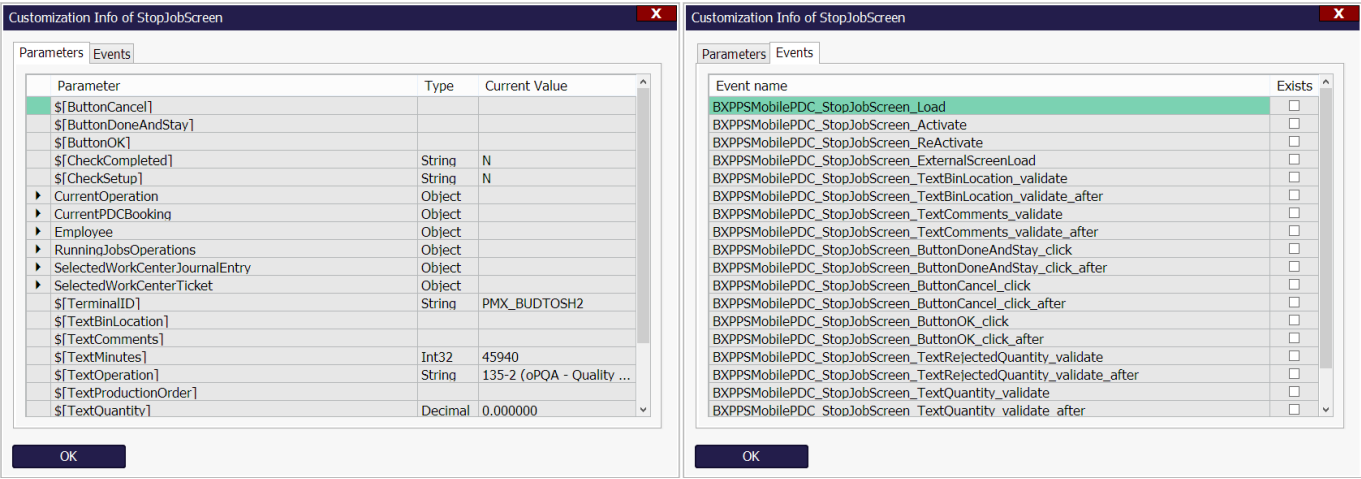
Customization Info of StopJobScreen
X

Parameters | Events

| Parameter | Type | Current Value |
|---|---|---|
| $[ButtonCancel] | | |
| $[ButtonDoneAndStay] | | |
| $[ButtonOK] | | |
| $[CheckCompleted] | String | N |
| $[CheckSetup] | String | N |
| CurrentOperation | Object | |
| CurrentPDCBooking | Object | |
| Employee | Object | |
| RunningJobsOperations | Object | |
| SelectedWorkCenterJournalEntry | Object | |
| SelectedWorkCenterTicket | Object | |
| $[TerminalID] | String | PMX_BUDTOSH2 |
| $[TextBinLocation] | | |
| $[TextComments] | | |
| $[TextMinutes] | Int32 | 45940 |
| $[TextOperation] | String | 135-2 (oPQA - Quality ... |
| $[TextProductionOrder] | | |
| $[TextQuantity] | Decimal | 0.000000 |

OK

Customization Info of StopJobScreen
X

Parameters | Events

| Event name | Exists |
|---|---|
| BXPPSMobilePDC_StopJobScreen_Load | ☐ |
| BXPPSMobilePDC_StopJobScreen_Activate | ☐ |
| BXPPSMobilePDC_StopJobScreen_ReActivate | ☐ |
| BXPPSMobilePDC_StopJobScreen_ExternalScreenLoad | ☐ |
| BXPPSMobilePDC_StopJobScreen_TextBinLocation_validate | ☐ |
| BXPPSMobilePDC_StopJobScreen_TextBinLocation_validate_after | ☐ |
| BXPPSMobilePDC_StopJobScreen_TextComments_validate | ☐ |
| BXPPSMobilePDC_StopJobScreen_TextComments_validate_after | ☐ |
| BXPPSMobilePDC_StopJobScreen_ButtonDoneAndStay_click | ☐ |
| BXPPSMobilePDC_StopJobScreen_ButtonDoneAndStay_click_after | ☐ |
| BXPPSMobilePDC_StopJobScreen_ButtonCancel_click | ☐ |
| BXPPSMobilePDC_StopJobScreen_ButtonCancel_click_after | ☐ |
| BXPPSMobilePDC_StopJobScreen_ButtonOK_click | ☐ |
| BXPPSMobilePDC_StopJobScreen_ButtonOK_click_after | ☐ |
| BXPPSMobilePDC_StopJobScreen_TextRejectedQuantity_validate | ☐ |
| BXPPSMobilePDC_StopJobScreen_TextRejectedQuantity_validate_after | ☐ |
| BXPPSMobilePDC_StopJobScreen_TextQuantity_validate | ☐ |
| BXPPSMobilePDC_StopJobScreen_TextQuantity_validate_after | ☐ |

OK